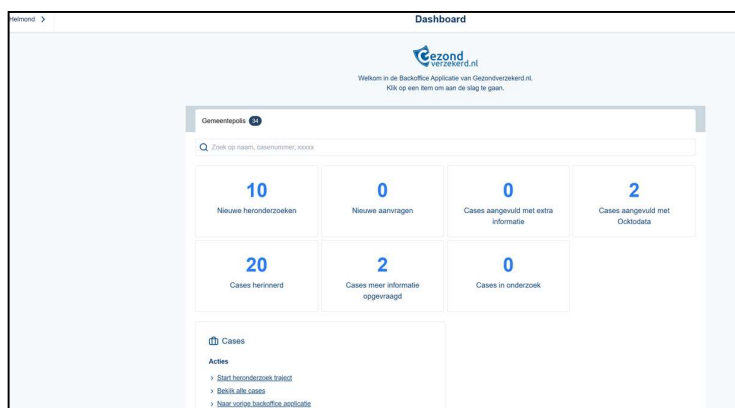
Helmond >

Dashboard

Gezond verzekerd.nl

Welkom in de Backoffice Applicatie van Gezondverzekerd.nl.
Klik op een item om aan de slag te gaan.

Gemeentepolis 34

Zoek op naam, casenummer, xxxxx

10
Nieuwe heronderzoeken

0
Nieuwe aanvragen

0
Cases aangevuld met extra informatie

2
Cases aangevuld met Ocktodata

20
Cases herinnerd

2
Cases meer informatie opgevraagd

0
Cases in onderzoek

Cases

Acties

> Start heronderzoek traject
> Bekijk alle cases
> Naar vorige backoffice applicatie